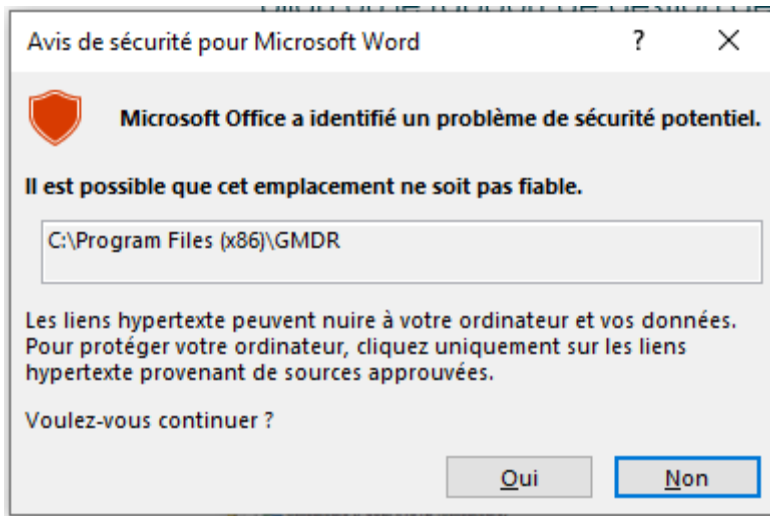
Avis de sécurité pour Microsoft Word

?

X

Microsoft Office a identifié un problème de sécurité potentiel.

Il est possible que cet emplacement ne soit pas fiable.

C:\Program Files (x86)\GMDR

Les liens hypertexte peuvent nuire à votre ordinateur et vos données. Pour protéger votre ordinateur, cliquez uniquement sur les liens hypertexte provenant de sources approuvées.

Voulez-vous continuer ?

Oui

Non